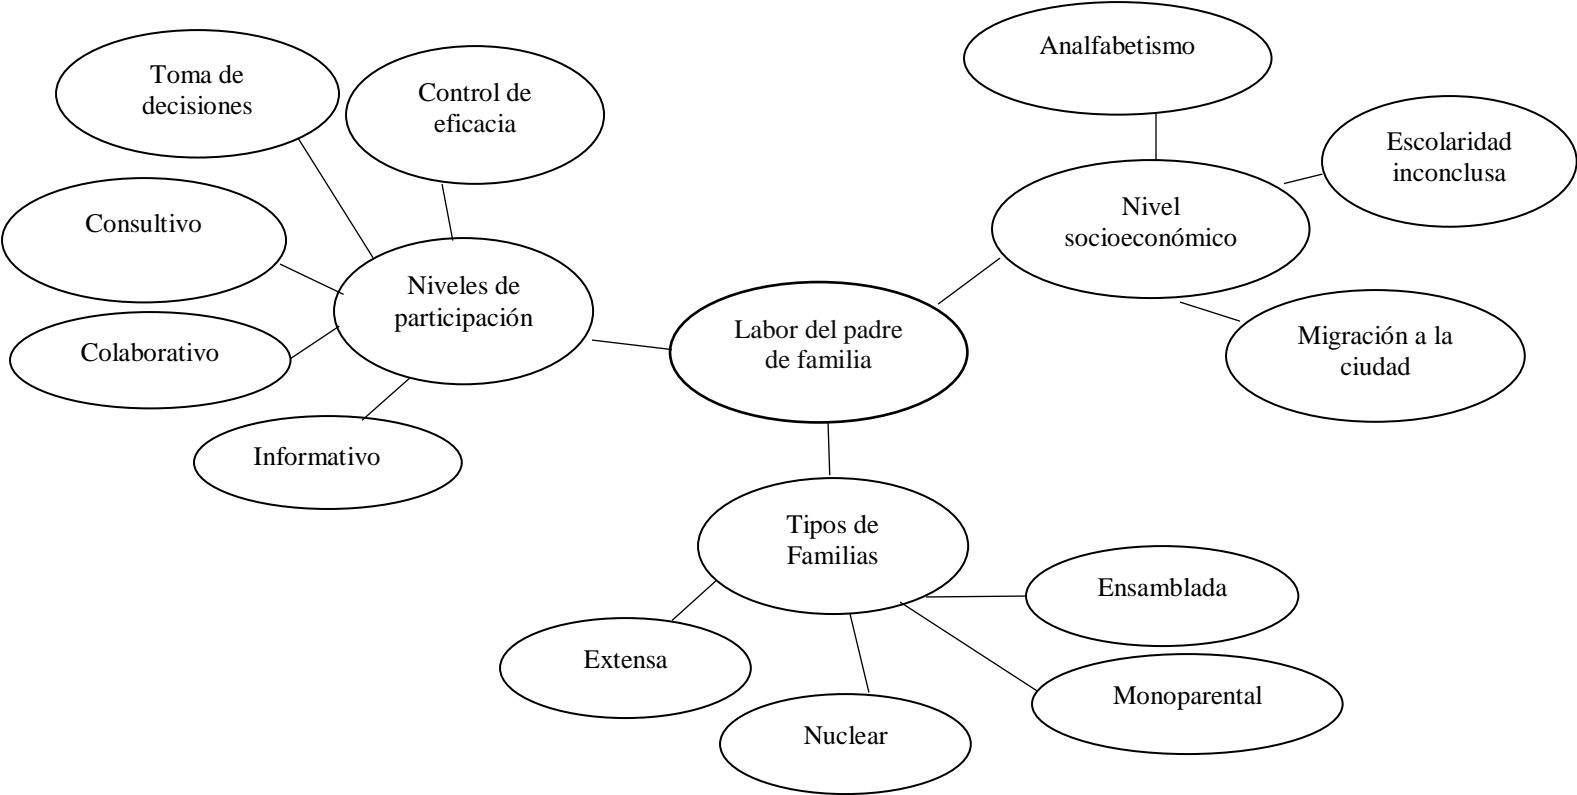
Toma de decisiones

Control de eficacia

Analfabetismo

Escolaridad inconclusa

Consultivo

Nivel socioeconómico

Niveles de participación

Colaborativo

Labor del padre de familia

Migración a la ciudad

Informativo

Tipos de Familias

Ensamblada

Extensa

Monoparental

Nuclear